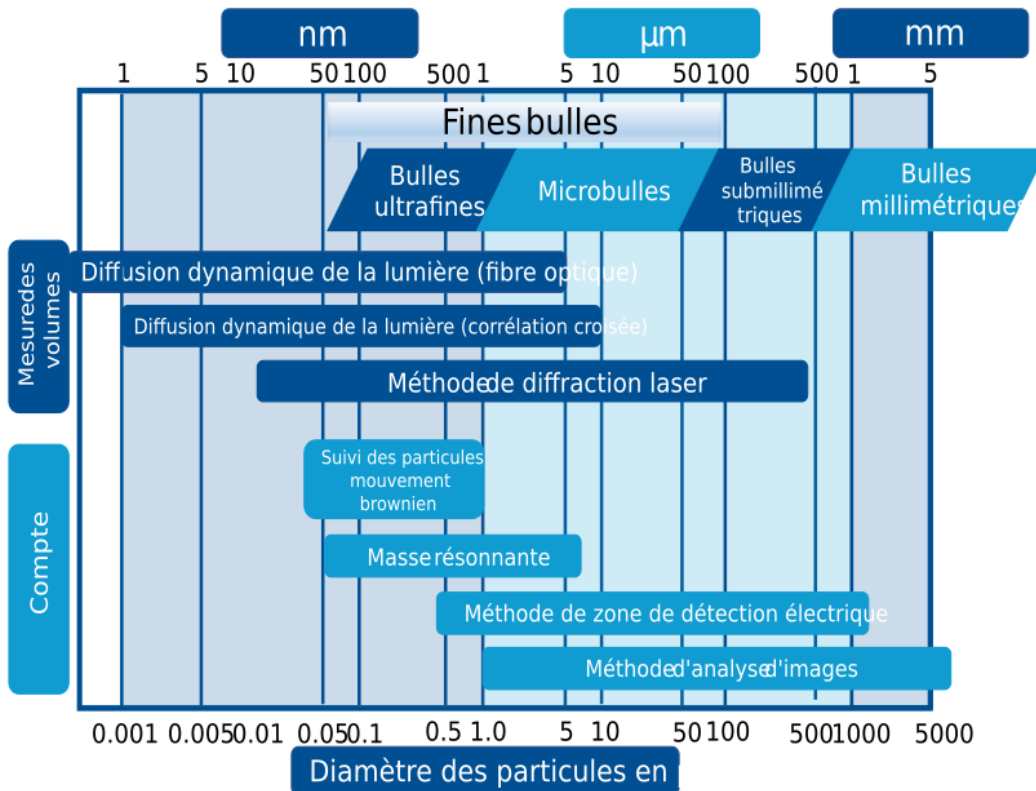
nm
µm
mm

1 5 10 50 100 500 1 5 10 50 100 500 1 5

Fines bulles

Bulles ultrafines
Microbulles
Bulles submillimétriques
Bulles millimétriques

Mesures des volumes

Diffusion dynamique de la lumière (fibre optique)
Diffusion dynamique de la lumière (corrélation croisée)
Méthode de diffraction laser

Compte

Suivi des particules mouvement brownien
Masse résonnante
Méthode de zone de détection électrique
Méthode d'analyse d'images

0.001 0.005 0.01 0.05 0.1 0.5 1.0 5 10 50 100 500 1000 5000

Diamètre des particules en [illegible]